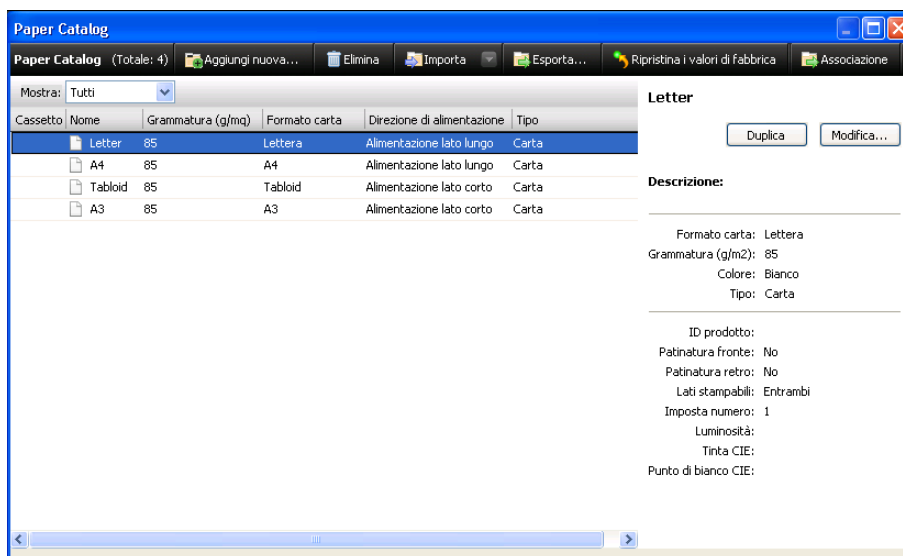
Paper Catalog

Paper Catalog (Totale: 4) Aggiungi nuova... Elimina Importa Esporta... Ripristina i valori di fabbrica Associazione

Mostra: Tutti

| Cassetto | Nome | Grammatura (g/mq) | Formato carta | Direzione di alimentazione | Tipo |
|---|---|---|---|---|---|
| | Letter | 85 | Lettera | Alimentazione lato lungo | Carta |
| | A4 | 85 | A4 | Alimentazione lato lungo | Carta |
| | Tabloid | 85 | Tabloid | Alimentazione lato corto | Carta |
| | A3 | 85 | A3 | Alimentazione lato corto | Carta |

Letter

Duplica Modifica...

Descrizione:

Formato carta: Lettera
Grammatura (g/m2): 85
Colore: Bianco
Tipo: Carta

ID prodotto:
Patinatura fronte: No
Patinatura retro: No
Lati stampabili: Entrambi
Imposta numero: 1
Luminosità:
Tinta CIE:
Punto di bianco CIE: